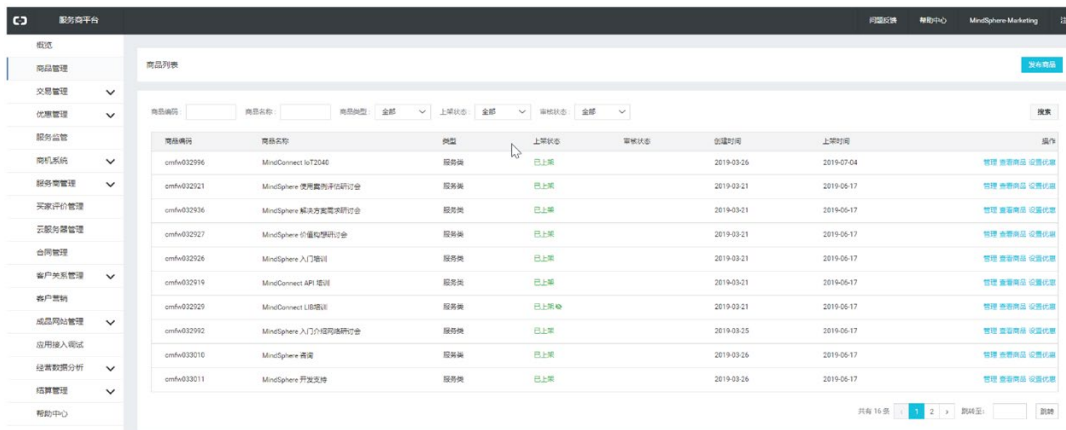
服务商平台

问题反馈 帮助中心 MindSphere-Marketing 退

概览
商品管理
交易管理
优惠管理
服务监管
商机系统
服务商管理
买家评价管理
云服务器管理
合同管理
客户关系管理
客户营销
成品网站管理
应用接入测试
经营数据分析
结算管理
帮助中心

商品列表

发布商品

商品编码： 商品名称： 商品类型： 全部 上架状态： 全部 审核状态： 全部

搜索

| 商品编码 | 商品名称 | 类型 | 上架状态 | 审核状态 | 创建时间 | 上架时间 | 操作 |
|---|---|---|---|---|---|---|---|
| cmfw032996 | MindConnect IoT2040 | 服务类 | 已上架 | | 2019-03-26 | 2019-07-04 | 管理 查看商品 设置优惠 |
| cmfw032921 | MindSphere 使用案例评估研讨会 | 服务类 | 已上架 | | 2019-03-21 | 2019-06-17 | 管理 查看商品 设置优惠 |
| cmfw032936 | MindSphere 解决方案需求研讨会 | 服务类 | 已上架 | | 2019-03-21 | 2019-06-17 | 管理 查看商品 设置优惠 |
| cmfw032927 | MindSphere 价值构想研讨会 | 服务类 | 已上架 | | 2019-03-21 | 2019-06-17 | 管理 查看商品 设置优惠 |
| cmfw032926 | MindSphere 入门培训 | 服务类 | 已上架 | | 2019-03-21 | 2019-06-17 | 管理 查看商品 设置优惠 |
| cmfw032919 | MindConnect API 培训 | 服务类 | 已上架 | | 2019-03-21 | 2019-06-17 | 管理 查看商品 设置优惠 |
| cmfw032929 | MindConnect LIB培训 | 服务类 | 已上架 | | 2019-03-21 | 2019-06-17 | 管理 查看商品 设置优惠 |
| cmfw032992 | MindSphere 入门介绍网络研讨会 | 服务类 | 已上架 | | 2019-03-25 | 2019-06-17 | 管理 查看商品 设置优惠 |
| cmfw033010 | MindSphere 咨询 | 服务类 | 已上架 | | 2019-03-26 | 2019-06-17 | 管理 查看商品 设置优惠 |
| cmfw033011 | MindSphere 开发支持 | 服务类 | 已上架 | | 2019-03-26 | 2019-06-17 | 管理 查看商品 设置优惠 |

共有 16 条 < 1 2 > 跳转至： 跳转